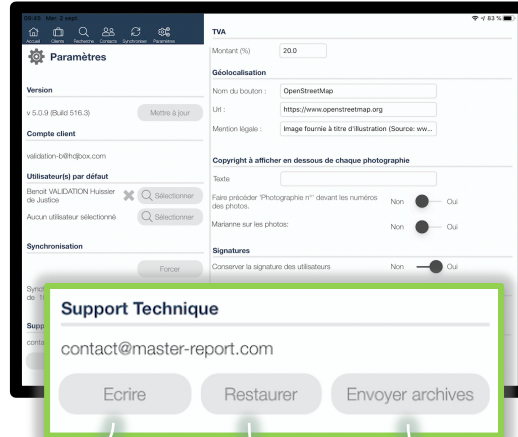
09:45 Mer. 2 sept.

83 %

Accueil Clients Recherche Contacts Synchroniser Paramètres

Paramètres

Version

v 5.0.9 (Build 516.3)

Mettre à jour

Compte client

validation-b@hdjbox.com

Utilisateur(s) par défaut

Benoit VALIDATION Huissier de Justice

Sélectionner

Aucun utilisateur sélectionné

Sélectionner

Synchronisation

Forcer

Sync

de 1

Supp

conta

TVA

Montant (%) 20.0

Géolocalisation

Nom du bouton : OpenStreetMap

Url : https://www.openstreetmap.org

Mention légale : Image fournie à titre d'illustration (Source: ww...

Copyright à afficher en dessous de chaque photographie

Texte

Faire précéder "Photographie n°" devant les numéros des photos. Non Oui

Marianne sur les photos: Non Oui

Signatures

Conserver la signature des utilisateurs Non Oui

Support Technique

contact@master-report.com

Ecrire

Restaurer

Envoyer archives